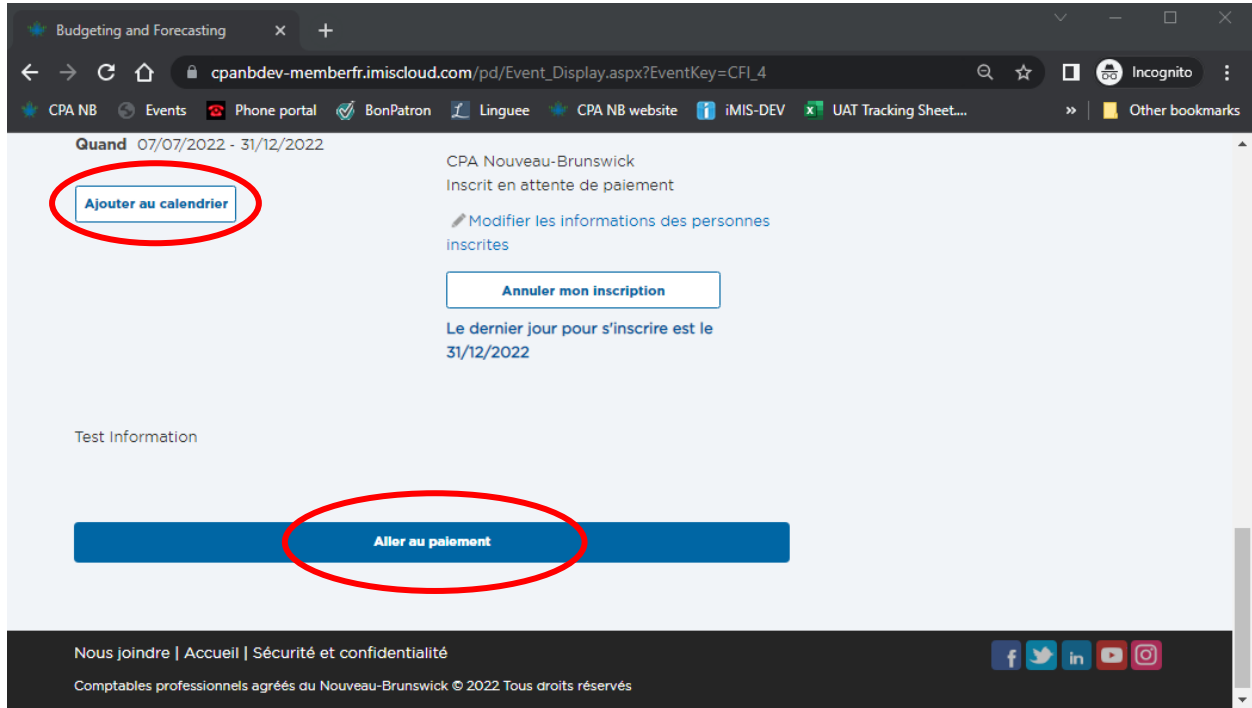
Budgeting and Forecasting

cpanbdev-memberfr.imiscloud.com/pd/Event_Display.aspx?EventKey=CFI_4

Incognito

CPA NB Events Phone portal BonPatron Linguee CPA NB website iMIS-DEV UAT Tracking Sheet.... » Other bookmarks

Quand 07/07/2022 - 31/12/2022

Ajouter au calendrier

CPA Nouveau-Brunswick
Inscrit en attente de paiement

Modifier les informations des personnes inscrites

Annuler mon inscription

Le dernier jour pour s'inscrire est le 31/12/2022

Test Information

Aller au paiement

Nous joindre | Accueil | Sécurité et confidentialité

Comptables professionnels agréés du Nouveau-Brunswick © 2022 Tous droits réservés